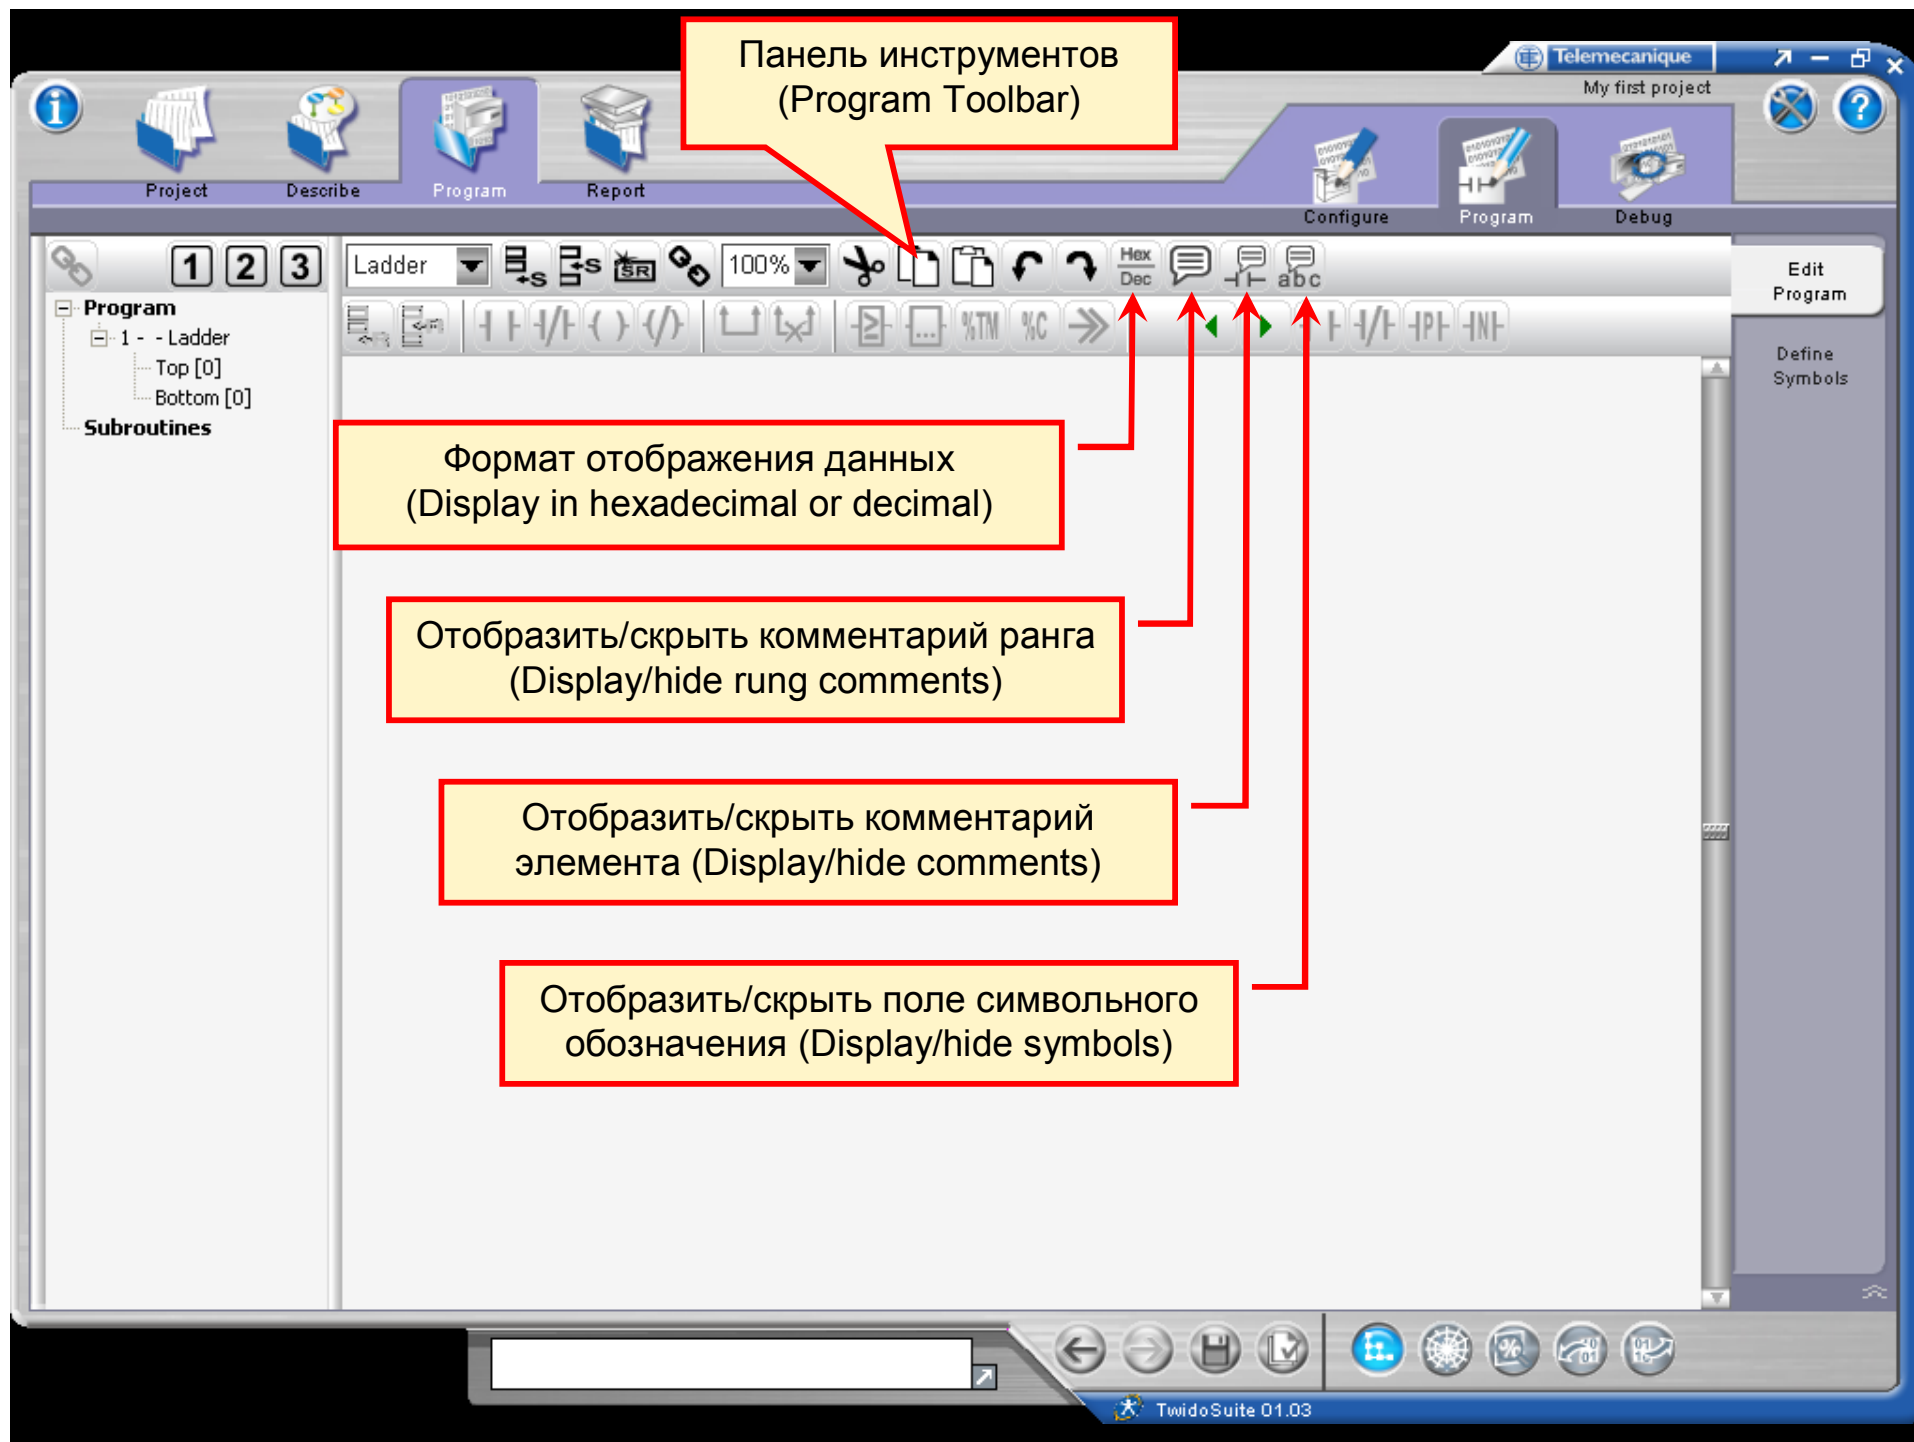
Панель инструментов
(Program Toolbar)

Telemecanique
My first project

Project
Describe
Program
Report

Configure
Program
Debug

1 2 3

Ladder
100%
Hex
Dec
abc

Edit
Program

Define
Symbols

Program
1 - - Ladder
Top [0]
Bottom [0]
Subroutines

Формат отображения данных
(Display in hexadecimal or decimal)

Отобразить/скрыть комментарий ранга
(Display/hide rung comments)

Отобразить/скрыть комментарий элемента (Display/hide comments)

Отобразить/скрыть поле символьного обозначения (Display/hide symbols)

TwidoSuite 01.03